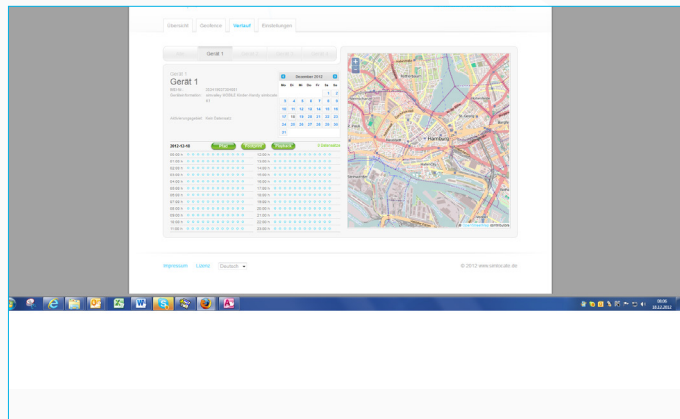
Übersicht Geräte Verlauf Einstellungen

Gerät 1

Gerät 1
Gerät 1

IMEI-Nr.: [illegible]
Gerätetyp: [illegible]

Dezember 2012

| Mo | Di | Mi | Do | Fr | Sa | So |
|---|---|---|---|---|---|---|
| | | | | | 1 | 2 |
| 3 | 4 | 5 | 6 | 7 | 8 | 9 |
| 10 | 11 | 12 | 13 | 14 | 15 | 16 |
| 17 | 18 | 19 | 20 | 21 | 22 | 23 |
| 24 | 25 | 26 | 27 | 28 | 29 | 30 |
| 31 | | | | | | |

2012-12-06

Hamburg

Impressum Lizenz Deutsch

© 2012 www.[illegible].de